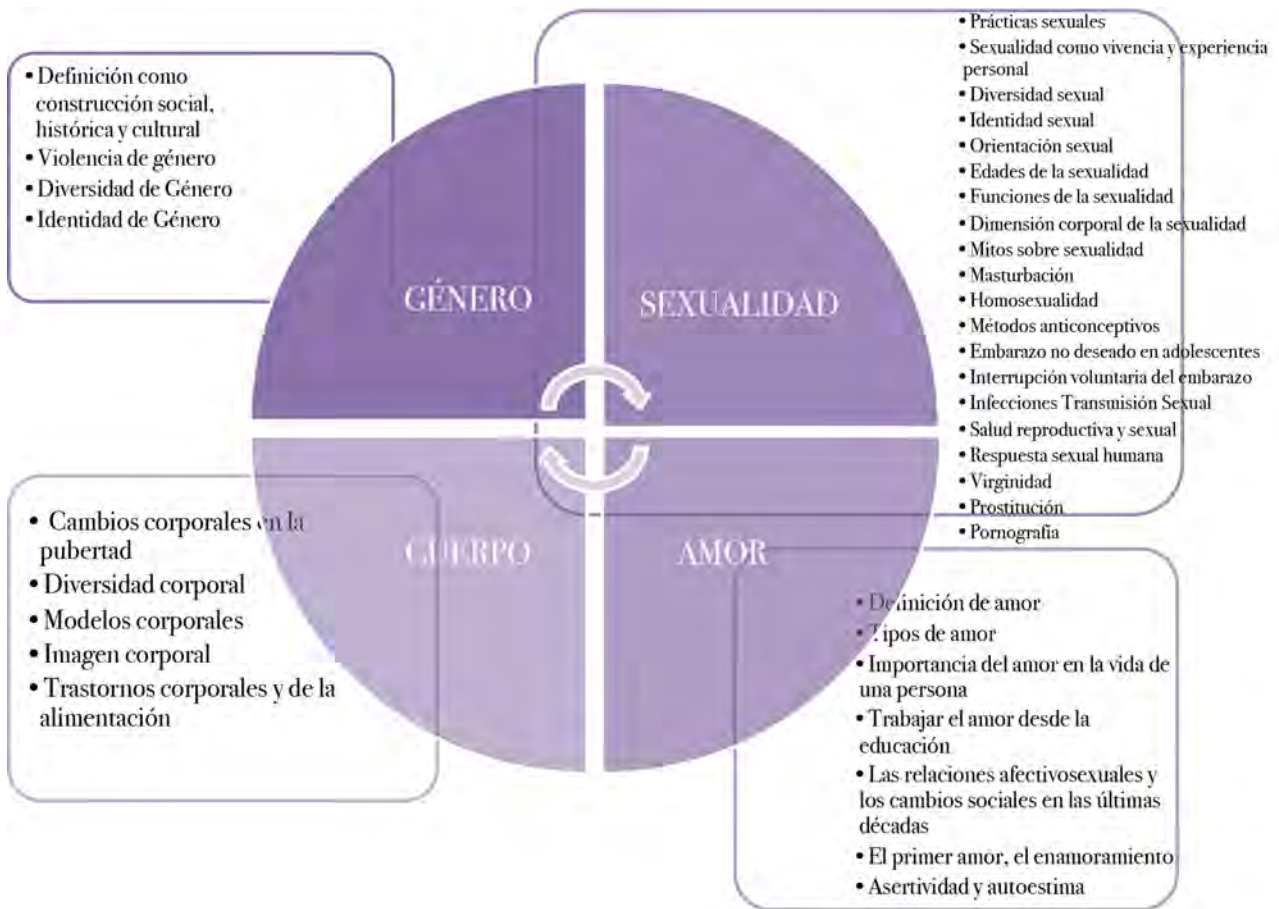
• Definición como construcción social, histórica y cultural
• Violencia de género
• Diversidad de Género
• Identidad de Género

GÉNERO

SEXUALIDAD

• Prácticas sexuales
• Sexualidad como vivencia y experiencia personal
• Diversidad sexual
• Identidad sexual
• Orientación sexual
• Edades de la sexualidad
• Funciones de la sexualidad
• Dimensión corporal de la sexualidad
• Mitos sobre sexualidad
• Masturbación
• Homosexualidad
• Métodos anticonceptivos
• Embarazo no deseado en adolescentes
• Interrupción voluntaria del embarazo
• Infecciones Transmisión Sexual
• Salud reproductiva y sexual
• Respuesta sexual humana
• Virginidad
• Prostitución
• Pornografía

• Cambios corporales en la pubertad
• Diversidad corporal
• Modelos corporales
• Imagen corporal
• Trastornos corporales y de la alimentación

CUERPO

AMOR

• Definición de amor
• Tipos de amor
• Importancia del amor en la vida de una persona
• Trabajar el amor desde la educación
• Las relaciones afectivosexuales y los cambios sociales en las últimas décadas
• El primer amor, el enamoramiento
• Asertividad y autoestima